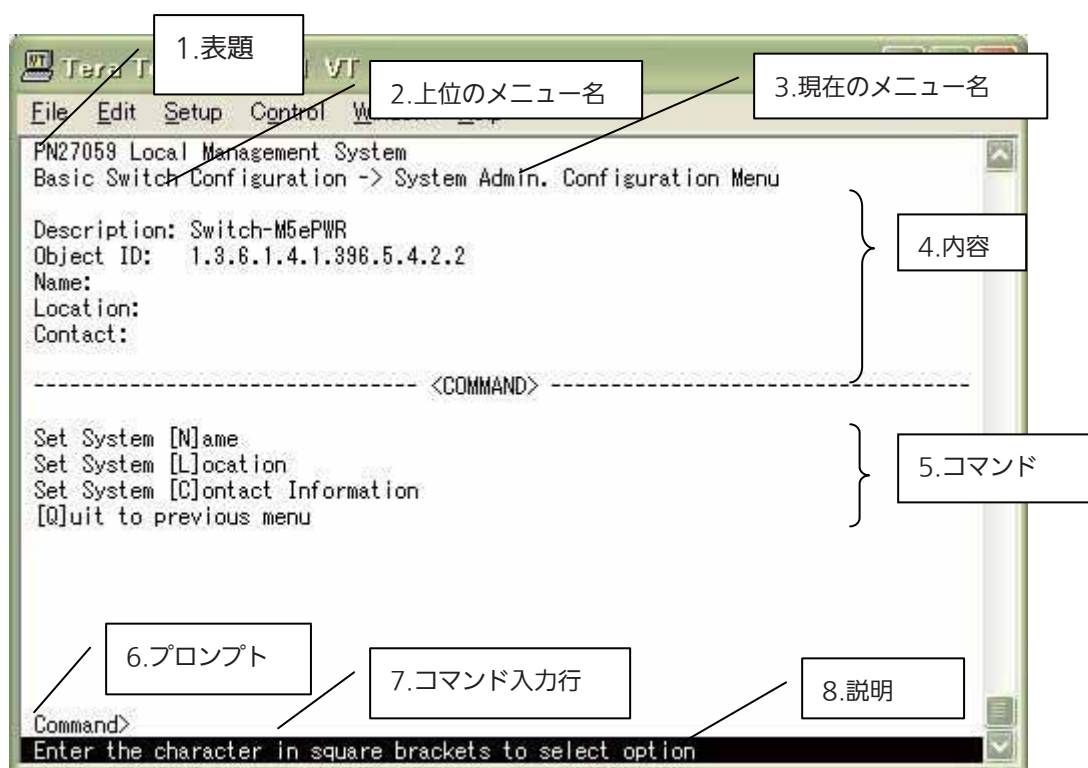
Tera T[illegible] VT

1.表題

2.上位のメニュー名

3.現在のメニュー名

File Edit Setup Control W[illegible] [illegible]

PN27059 Local Management System
Basic Switch Configuration -> System Admin. Configuration Menu

Description: Switch-M5ePWR
Object ID: 1.3.6.1.4.1.396.5.4.2.2
Name:
Location:
Contact:

4.内容

------------------------------- <COMMAND> -----------------------------------

Set System [N]ame
Set System [L]ocation
Set System [C]ontact Information
[Q]uit to previous menu

5.コマンド

6.プロンプト

7.コマンド入力行

8.説明

Command>
Enter the character in square brackets to select option